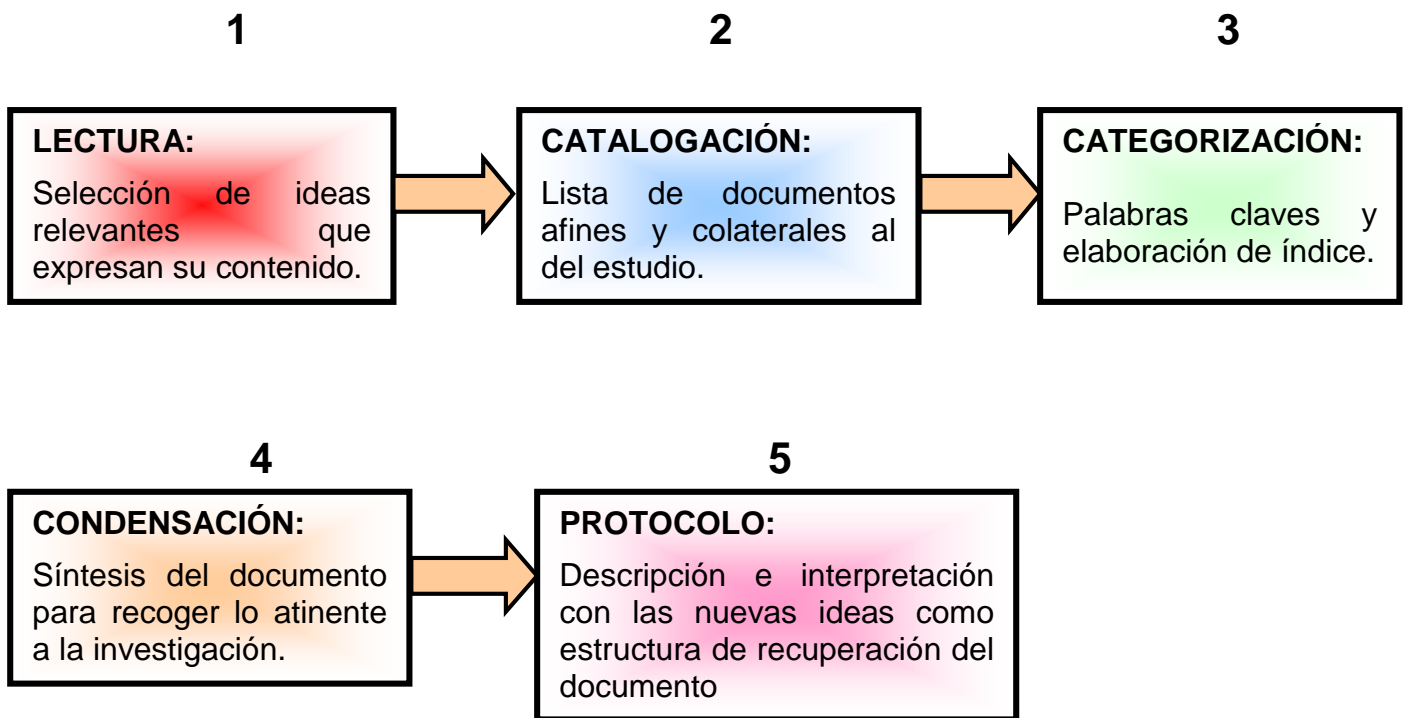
1

LECTURA:
Selección de ideas relevantes que expresan su contenido.

2

CATALOGACIÓN:
Lista de documentos afines y colaterales al del estudio.

3

CATEGORIZACIÓN:
Palabras claves y elaboración de índice.

4

CONDENSACIÓN:
Síntesis del documento para recoger lo atinente a la investigación.

5

PROTOCOLO:
Descripción e interpretación con las nuevas ideas como estructura de recuperación del documento